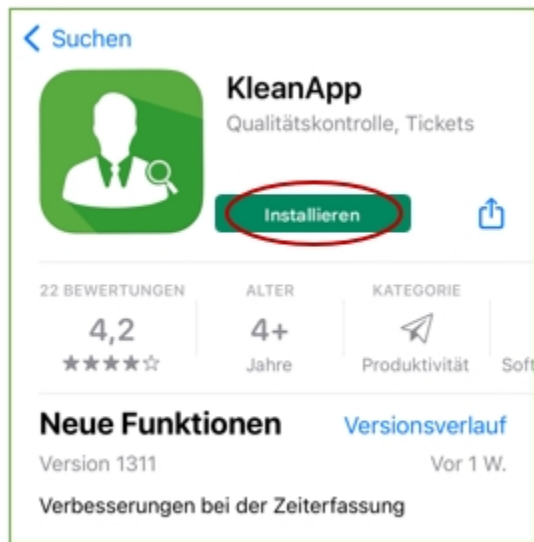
< Suchen

KleanApp
Qualitätskontrolle, Tickets

Installieren

22 BEWERTUNGEN
4,2
★★★★☆

ALTER
4+
Jahre

KATEGORIE
Produktivität

Soft

Neue Funktionen
Versionsverlauf

Version 1311
Vor 1 W.

Verbesserungen bei der Zeiterfassung